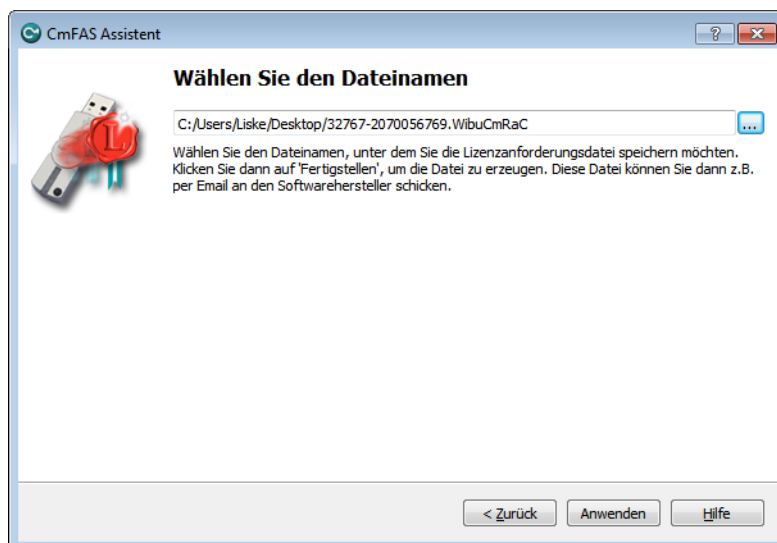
CmFAS Assistent

?

Wählen Sie den Dateinamen

C:/Users/Liske/Desktop/32767-2070056769.WibuCmRaC

...

Wählen Sie den Dateinamen, unter dem Sie die Lizenzanforderungsdatei speichern möchten. Klicken Sie dann auf 'Fertigstellen', um die Datei zu erzeugen. Diese Datei können Sie dann z.B. per Email an den Softwarehersteller schicken.

< Zurück

Anwenden

Hilfe